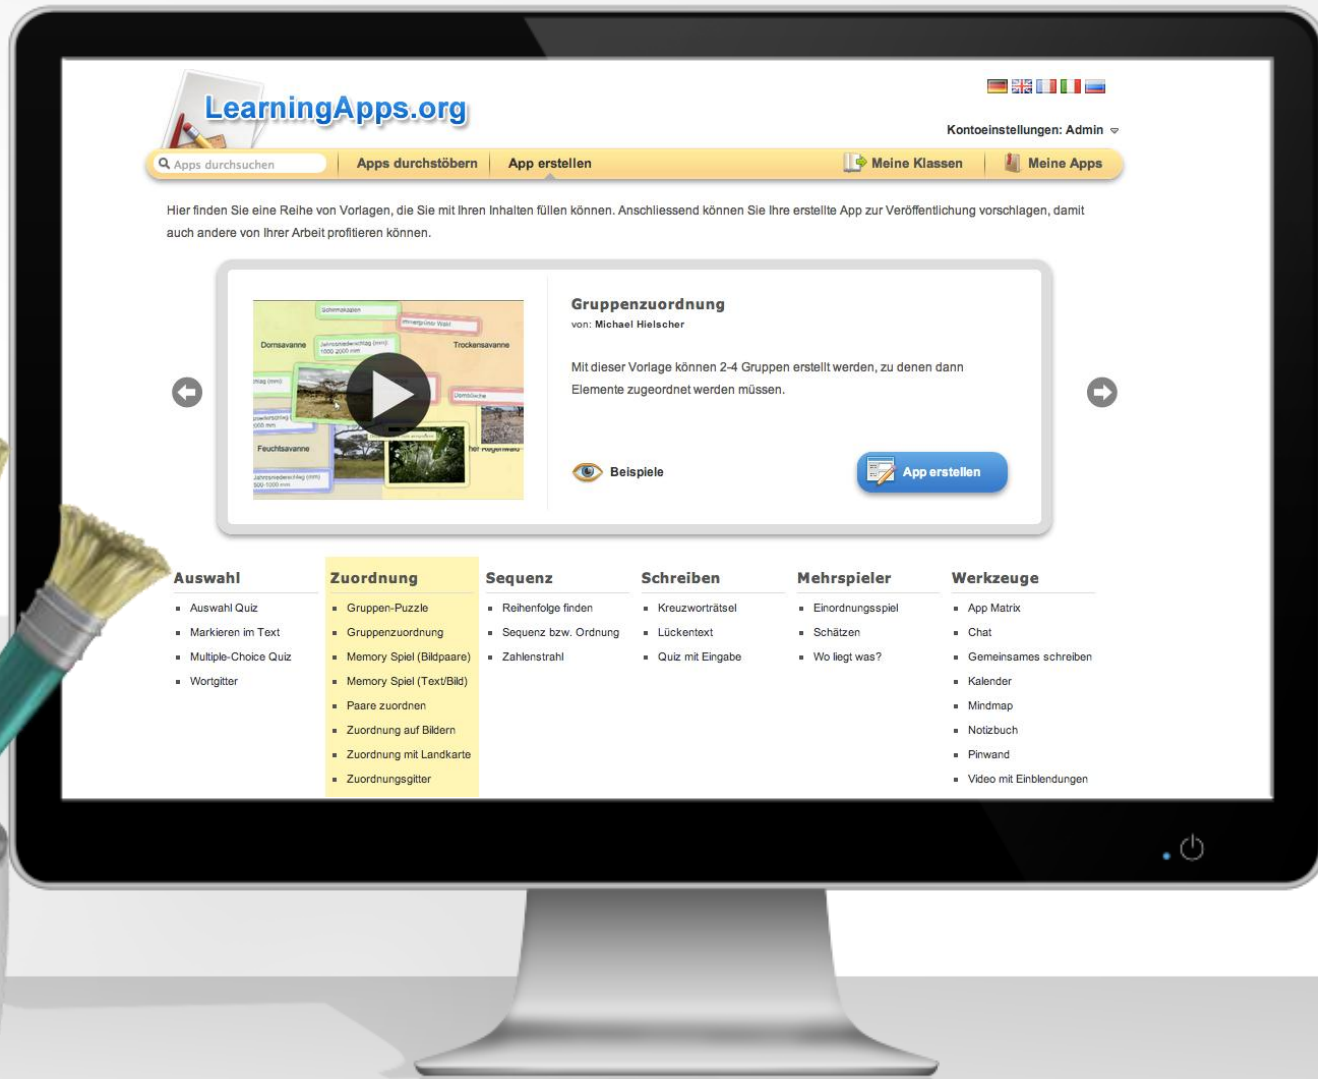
LearningApps.org

Kontoeinstellungen: Admin

Apps durchsuchen
Apps durchstöbern
App erstellen
Meine Klassen
Meine Apps

Hier finden Sie eine Reihe von Vorlagen, die Sie mit Ihren Inhalten füllen können. Anschliessend können Sie Ihre erstellte App zur Veröffentlichung vorschlagen, damit auch andere von Ihrer Arbeit profitieren können.

Dornsavanne
Trockensavanne
Feuchtsavanne

Gruppenzuordnung
von: Michael Hielscher

Mit dieser Vorlage können 2-4 Gruppen erstellt werden, zu denen dann Elemente zugeordnet werden müssen.

Beispiele
App erstellen

Auswahl
- Auswahl Quiz
- Markieren im Text
- Multiple-Choice Quiz
- Wortgitter

Zuordnung
- Gruppen-Puzzle
- Gruppenzuordnung
- Memory Spiel (Bildpaare)
- Memory Spiel (Text/Bild)
- Paare zuordnen
- Zuordnung auf Bildern
- Zuordnung mit Landkarte
- Zuordnungsgitter

Sequenz
- Reihenfolge finden
- Sequenz bzw. Ordnung
- Zahlenstrahl

Schreiben
- Kreuzworträtsel
- Lückentext
- Quiz mit Eingabe

Mehrspieler
- Einordnungsspiel
- Schätzen
- Wo liegt was?

Werkzeuge
- App Matrix
- Chat
- Gemeinsames schreiben
- Kalender
- Mindmap
- Notizbuch
- Pinwand
- Video mit Einblendungen